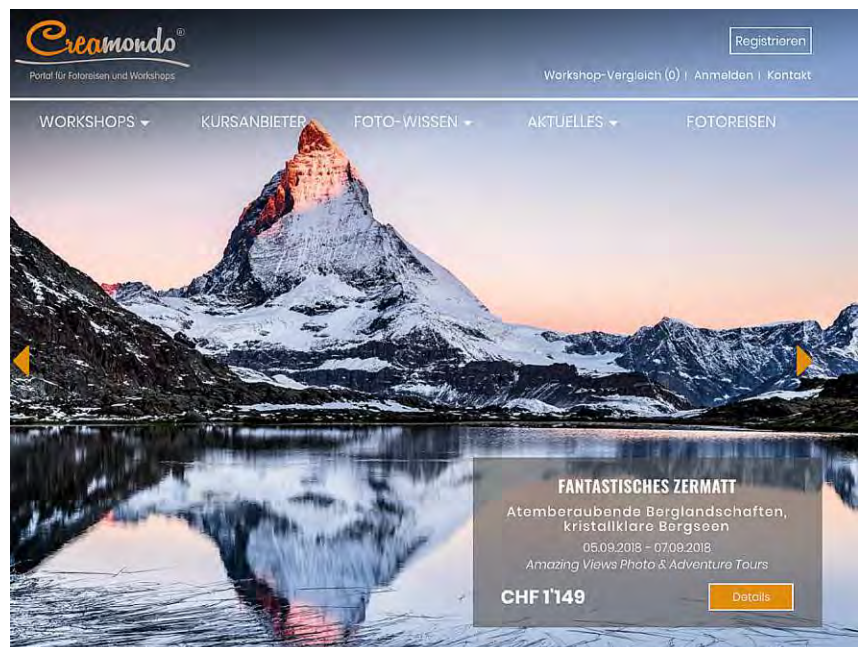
Creamondo®
Portal für Fotoreisen und Workshops

Registrieren

Workshop-Vergleich (0) | Anmelden | Kontakt

WORKSHOPS KURSANBIETER FOTO-WISSEN AKTUELLES FOTOREISEN

FANTASTISCHES ZERMATT
Atemberaubende Berglandschaften, kristallklare Bergseen
05.09.2018 - 07.09.2018
Amazing Views Photo & Adventure Tours
CHF 1'149
Details